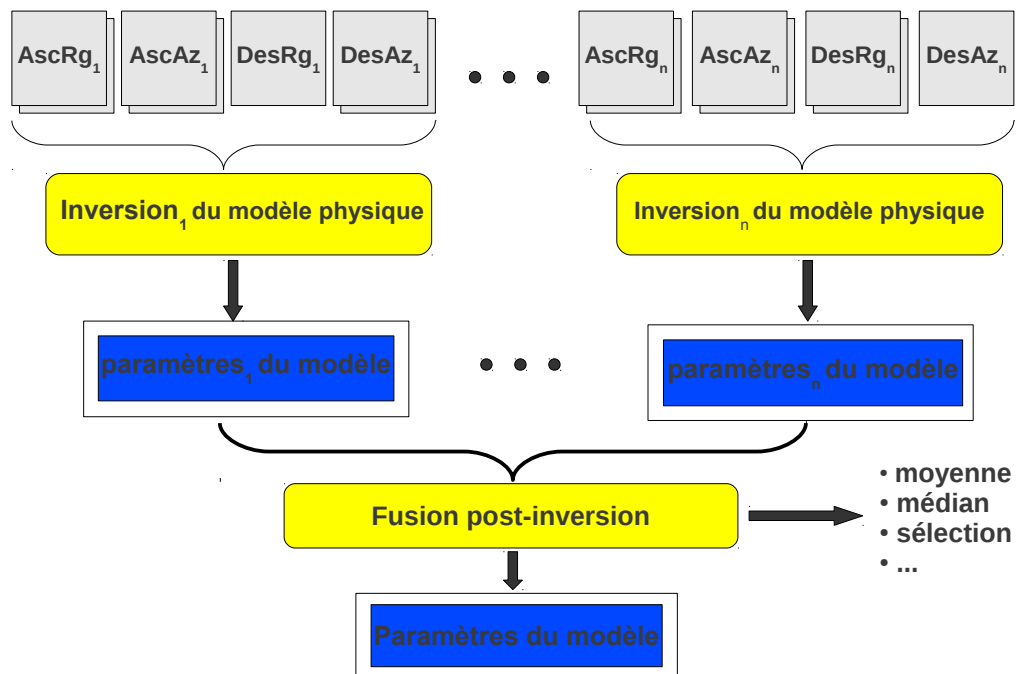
AscRg$_1$ AscAz$_1$ DesRg$_1$ DesAz$_1$ • • • AscRg$_n$ AscAz$_n$ DesRg$_n$ DesAz$_n$

Inversion$_1$ du modèle physique

Inversion$_n$ du modèle physique

paramètres$_1$ du modèle • • • paramètres$_n$ du modèle

Fusion post-inversion

• moyenne
• médian
• sélection
• ...

Paramètres du modèle